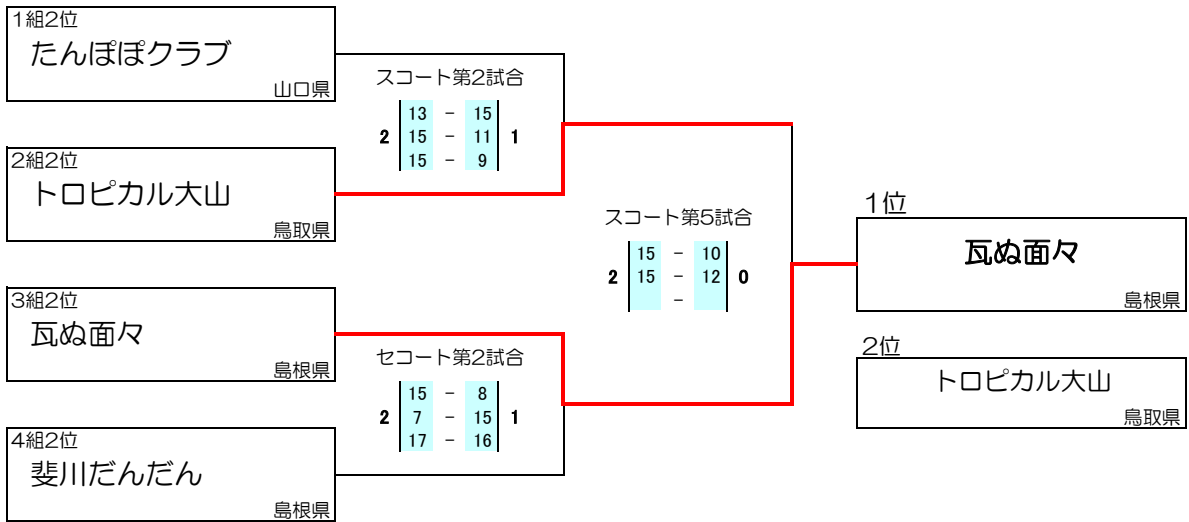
1組2位
たんぽぽクラブ
山口県

2組2位
トロピカル大山
鳥取県

3組2位
瓦ぬ面々
島根県

4組2位
斐川だんだん
島根県

スコート第2試合
| | | | | |
|---|---|---|---|---|
| 2 | 13 | − | 15 | 1 |
| | 15 | − | 11 | |
| | 15 | − | 9 | |

セコート第2試合
| | | | | |
|---|---|---|---|---|
| 2 | 15 | − | 8 | 1 |
| | 7 | − | 15 | |
| | 17 | − | 16 | |

スコート第5試合
| | | | | |
|---|---|---|---|---|
| 2 | 15 | − | 10 | 0 |
| | 15 | − | 12 | |
| | | − | | |

1位
瓦ぬ面々
島根県

2位
トロピカル大山
鳥取県